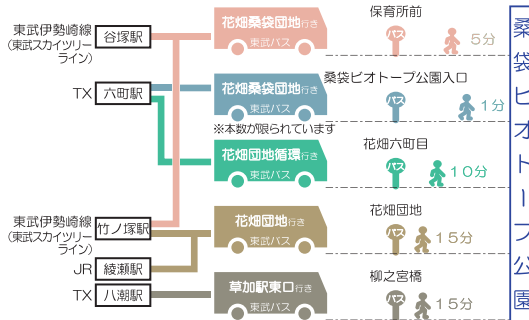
東武伊勢崎線
(東武スカイツリーライン)
谷塚駅

TX 六町駅

東武伊勢崎線
(東武スカイツリーライン)
竹ノ塚駅

JR 綾瀬駅

TX 八潮駅

花畑桑袋団地行き
東武バス

花畑桑袋団地行き
東武バス

※本数が限られています

花畑団地循環行き
東武バス

花畑団地行き
東武バス

草加駅東口行き
東武バス

保育所前
バス 5分

桑袋ビオトープ公園入口
バス 1分

花畑六町目
バス 10分

花畑団地
バス 15分

柳之宮橋
バス 15分

桑袋ビオトープ公園